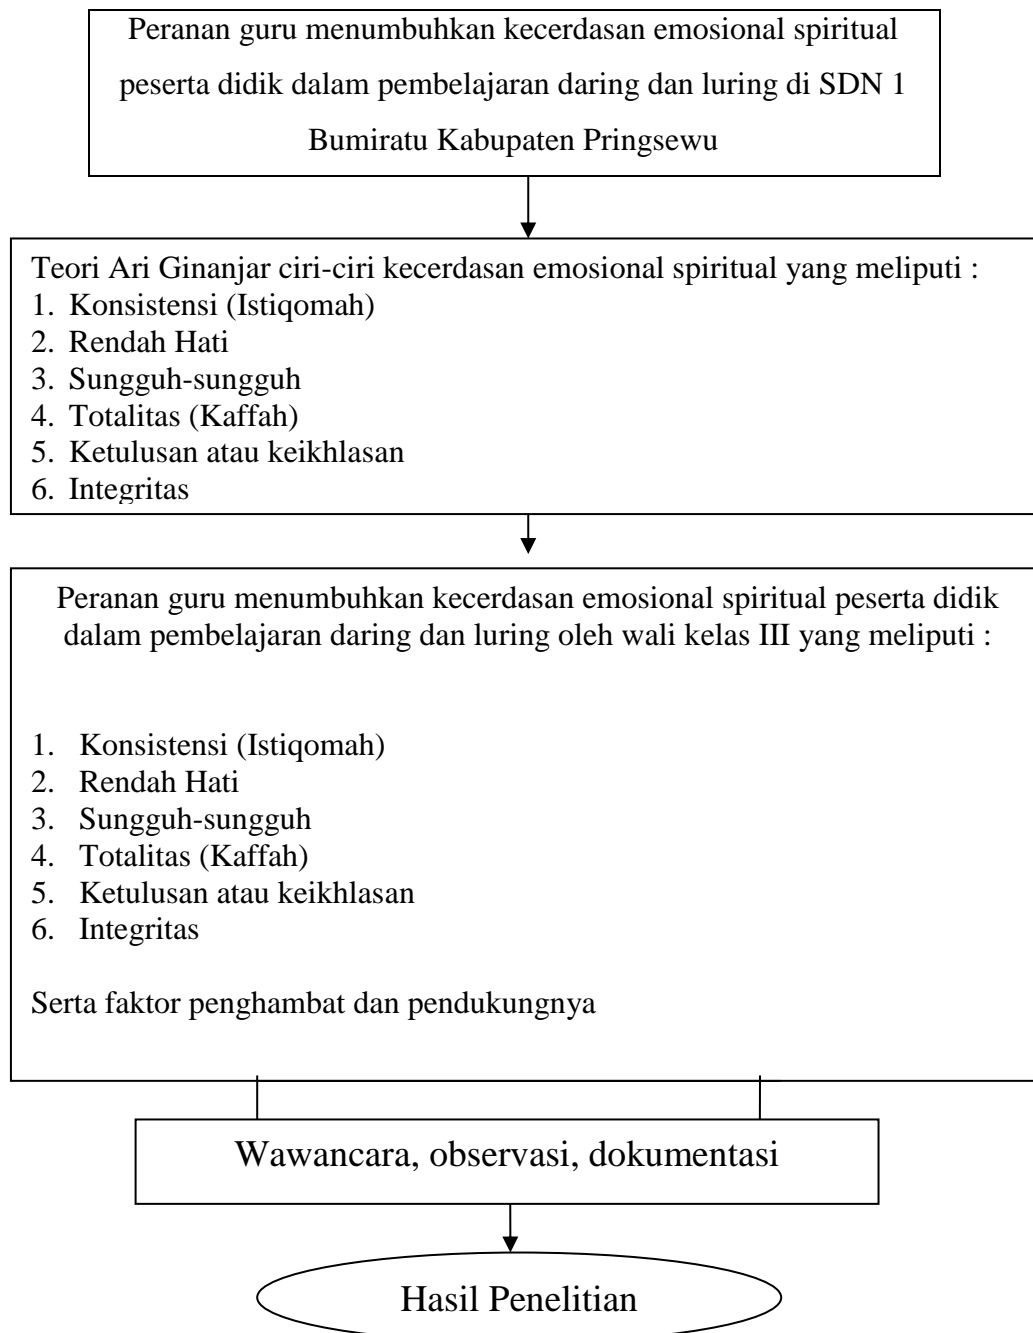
Peranan guru menumbuhkan kecerdasan emosional spiritual peserta didik dalam pembelajaran daring dan luring di SDN 1 Bumiratu Kabupaten Pringsewu

Teori Ari Ginanjar ciri-ciri kecerdasan emosional spiritual yang meliputi :
1. Konsistensi (Istiqomah)
2. Rendah Hati
3. Sungguh-sungguh
4. Totalitas (Kaffah)
5. Ketulusan atau keikhlasan
6. Integritas

Peranan guru menumbuhkan kecerdasan emosional spiritual peserta didik dalam pembelajaran daring dan luring oleh wali kelas III yang meliputi :

1. Konsistensi (Istiqomah)
2. Rendah Hati
3. Sungguh-sungguh
4. Totalitas (Kaffah)
5. Ketulusan atau keikhlasan
6. Integritas

Serta faktor penghambat dan pendukungnya

Wawancara, observasi, dokumentasi

Hasil Penelitian